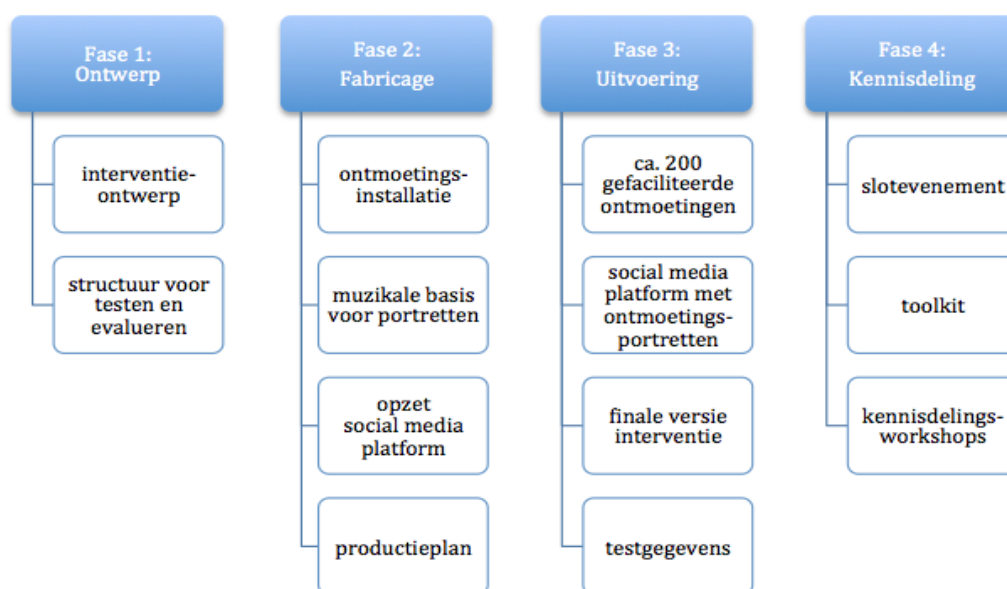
Fase 1:
Ontwerp

interventie-ontwerp

structuur voor testen en evalueren

Fase 2:
Fabricage

ontmoetings-installatie

muzikale basis voor portretten

opzet social media platform

productieplan

Fase 3:
Uitvoering

ca. 200 gefaciliteerde ontmoetingen

social media platform met ontmoetings-portretten

finale versie interventie

testgegevens

Fase 4:
Kennisdeling

slotevenement

toolkit

kennisdelings-workshops